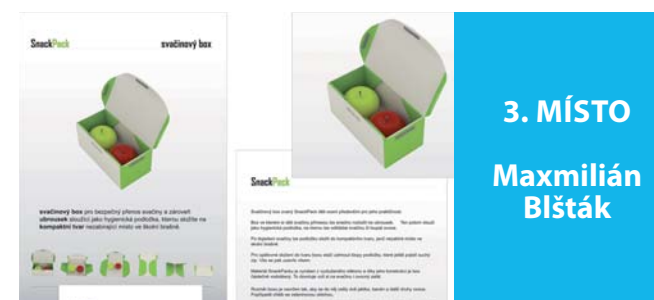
SnackPack

svačinový box

svačinový box pro bezpečný přenos svačiny a zároveň ubrousek sloužící jako hygienická podložka, kterou složíte na kompaktní tvar nezabírající místo ve školní brašně.

SnackPack

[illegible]

3. MÍSTO

Maxmilián Blšťák